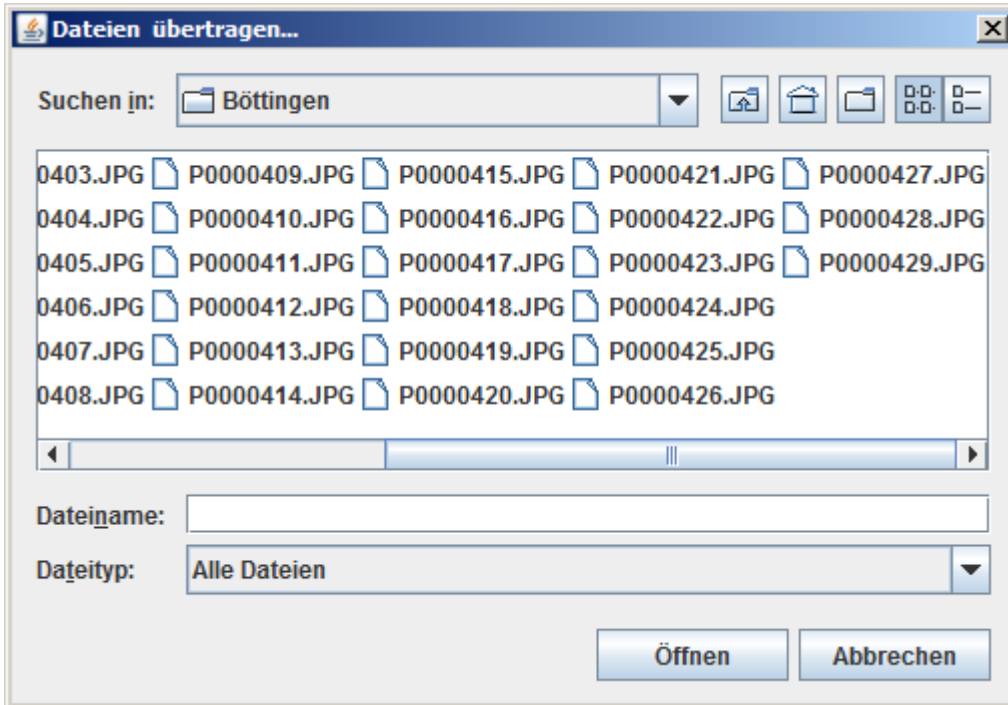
Dateien übertragen...

Suchen in: Böttingen

0403.JPG P0000409.JPG P0000415.JPG P0000421.JPG P0000427.JPG
0404.JPG P0000410.JPG P0000416.JPG P0000422.JPG P0000428.JPG
0405.JPG P0000411.JPG P0000417.JPG P0000423.JPG P0000429.JPG
0406.JPG P0000412.JPG P0000418.JPG P0000424.JPG
0407.JPG P0000413.JPG P0000419.JPG P0000425.JPG
0408.JPG P0000414.JPG P0000420.JPG P0000426.JPG

Dateiname:

Dateityp: Alle Dateien

Öffnen Abbrechen